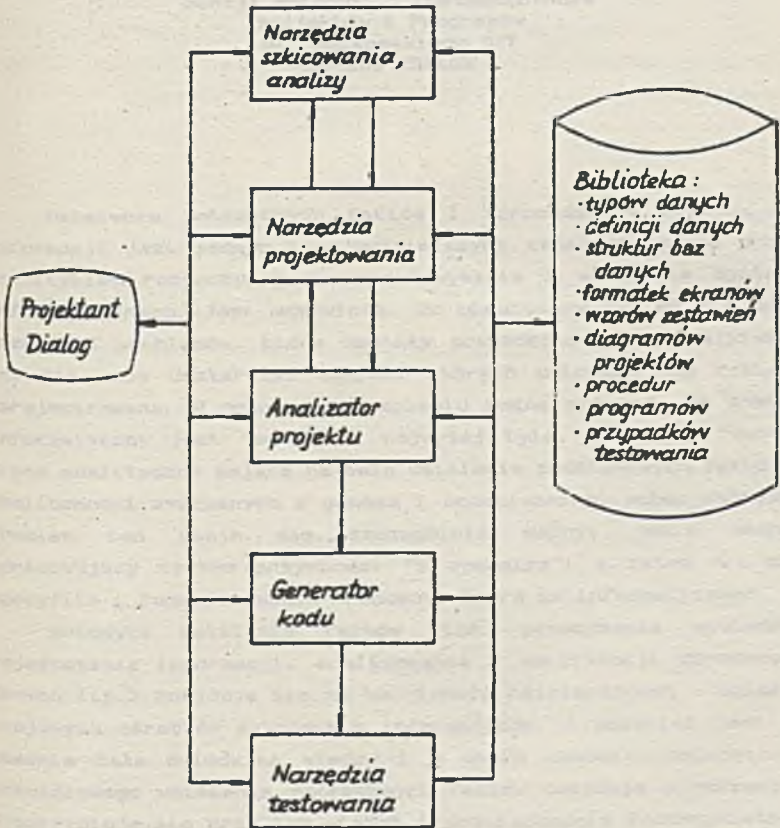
Narzędzia szkicowania, analizy

Narzędzia projektowania

Projektant Dialog

Analizator projektu

Generator kodu

Narzędzia testowania

Biblioteka:
· typów danych
· definicji danych
· struktur baz danych
· formatek ekranów
· wzorów zestawień
· diagramów projektów
· procedur
· programów
· przypadków testowania